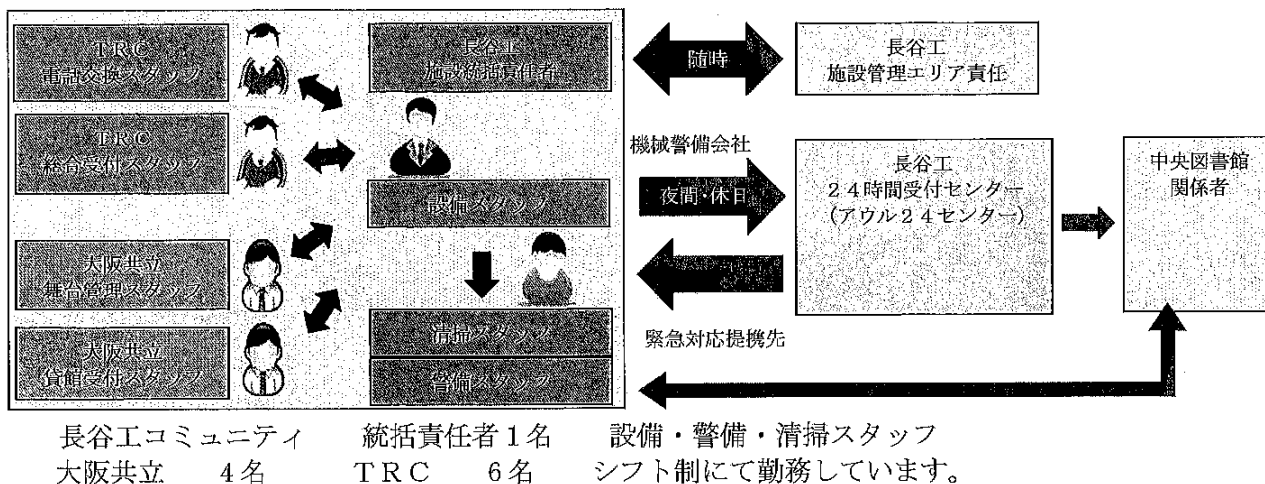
TRC
電話交換スタッフ

長谷工
施設統括責任者

随時

長谷工
施設管理エリア責任

TRC
総合受付スタッフ

機械警備会社

夜間・休日

長谷工
24時間受付センター
(アウル24センター)

中央図書館
関係者

設備スタッフ

大阪共立
舞台管理スタッフ

大阪共立
貸館受付スタッフ

清掃スタッフ

警備スタッフ

緊急対応提携先

長谷工コミュニティ　統括責任者1名　設備・警備・清掃スタッフ
大阪共立　4名　TRC　6名　シフト制にて勤務しています。